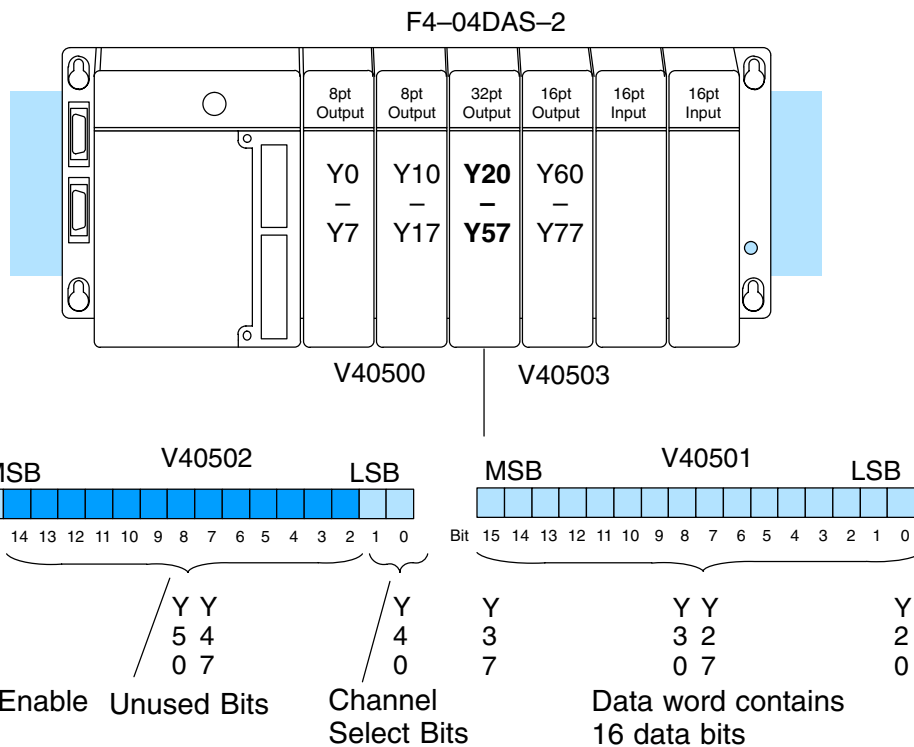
F4–04DAS–2

8pt Output

8pt Output

32pt Output

16pt Output

16pt Input

16pt Input

Y0 – Y7

Y10 – Y17

**Y20 – Y57**

Y60 – Y77

V40500

V40503

MSB

V40502

LSB

14 13 12 11 10 9 8 7 6 5 4 3 2 1 0

MSB

V40501

LSB

Bit 15 14 13 12 11 10 9 8 7 6 5 4 3 2 1 0

Y 5 0

Y 4 7

Y 4 0

Y 3 7

Y 3 0

Y 2 7

Y 2 0

Enable

Unused Bits

Channel Select Bits

Data word contains 16 data bits